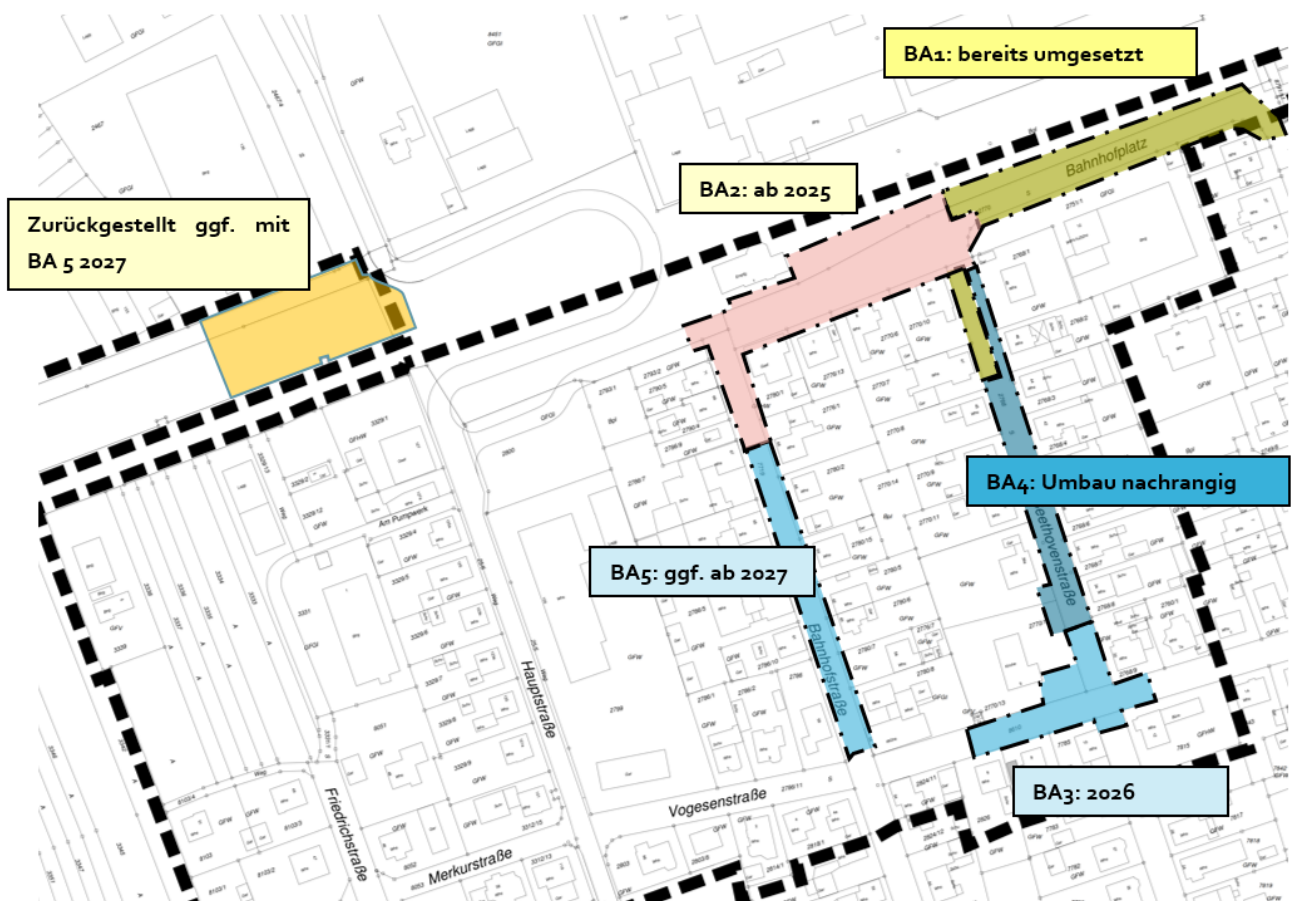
BA1: bereits umgesetzt

BA2: ab 2025

Zurückgestellt ggf. mit BA 5 2027

BA4: Umbau nachrangig

BA5: ggf. ab 2027

BA3: 2026

Bahnhofplatz

Beethovenstraße

Bahnhofstraße

Hauptstraße

Am Pumpwerk

Friedrichstraße

Merkurstraße

Vogesenstraße

Weg